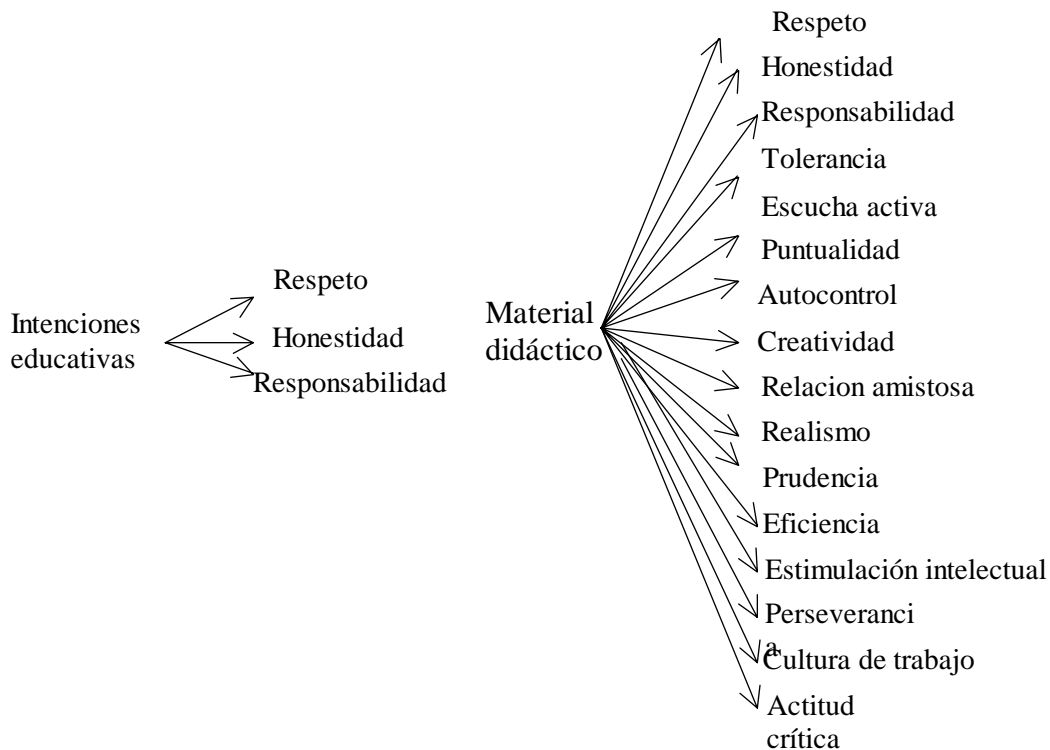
Intenciones educativas

Respeto
Honestidad
Responsabilidad

Material didáctico

Respeto
Honestidad
Responsabilidad
Tolerancia
Escucha activa
Puntualidad
Autocontrol
Creatividad
Relacion amistosa
Realismo
Prudencia
Eficiencia
Estimulación intelectual
Perseverancia
Cultura de trabajo
Actitud crítica